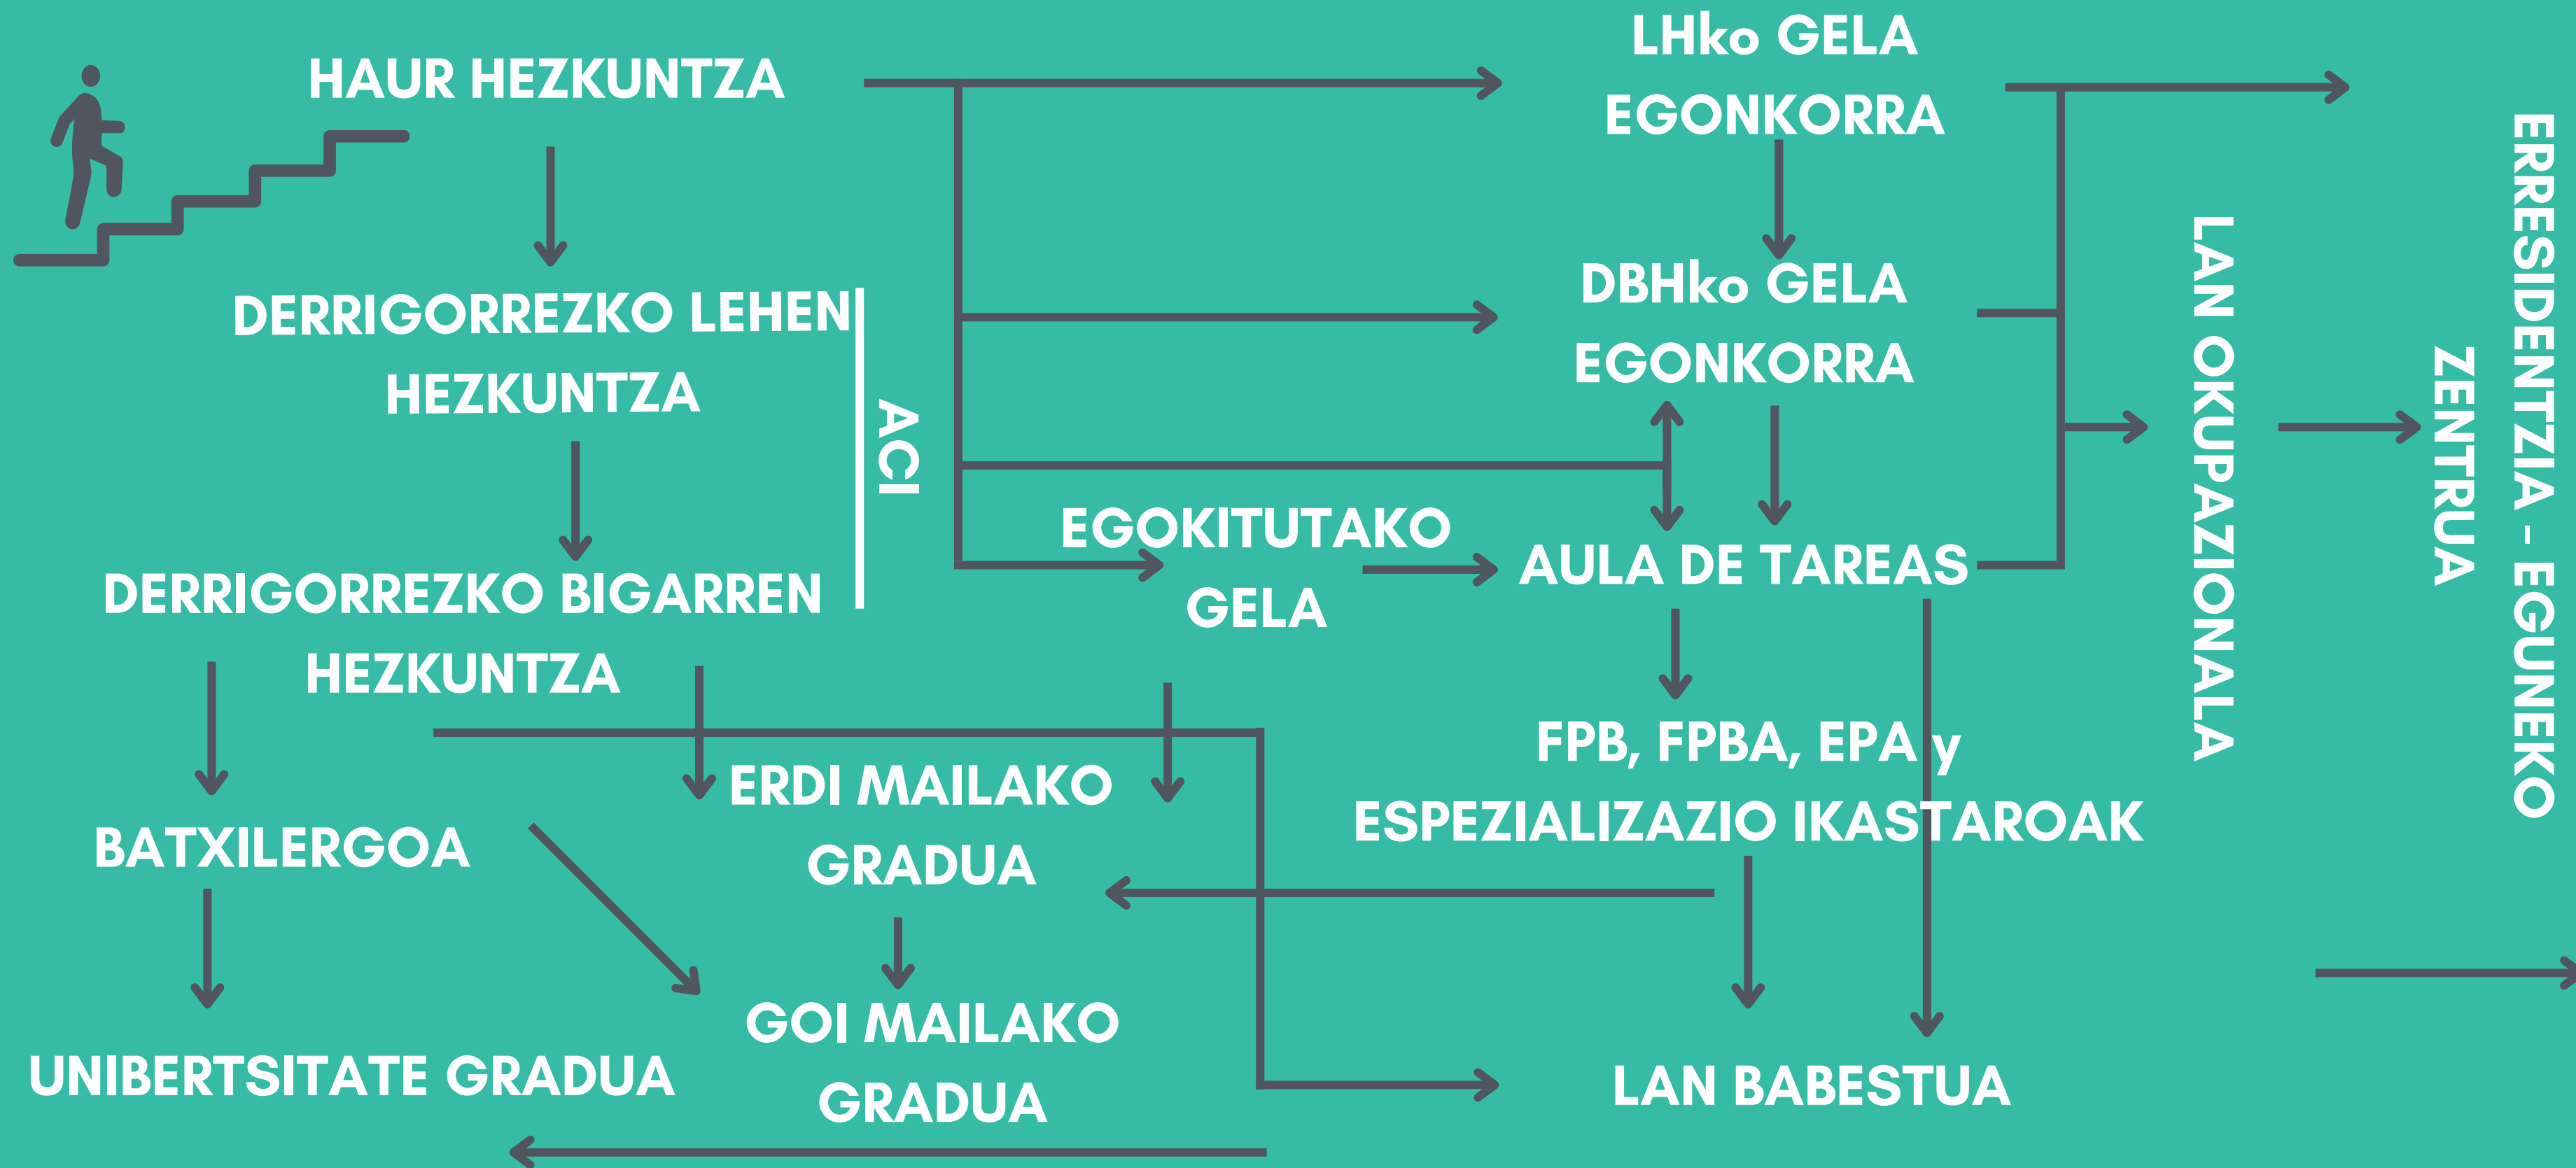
HAUR HEZKUNTZA

LHko GELA EGONKORRA

DERRIGORREZKO LEHEN HEZKUNTZA

ACI

DBHko GELA EGONKORRA

LAN OKUPAZIONALA

ERRESIDENTZIA - EGUNEKO ZENTRUA

EGOKITUTAKO GELA

AULA DE TAREAS

DERRIGORREZKO BIGARREN HEZKUNTZA

FPB, FPBA, EPA y ESPEZIALIZAZIO IKASTAROAK

ERDI MAILAKO GRADUA

BATXILERGOA

GOI MAILAKO GRADUA

UNIBERTSITATE GRADUA

LAN BABESTUA